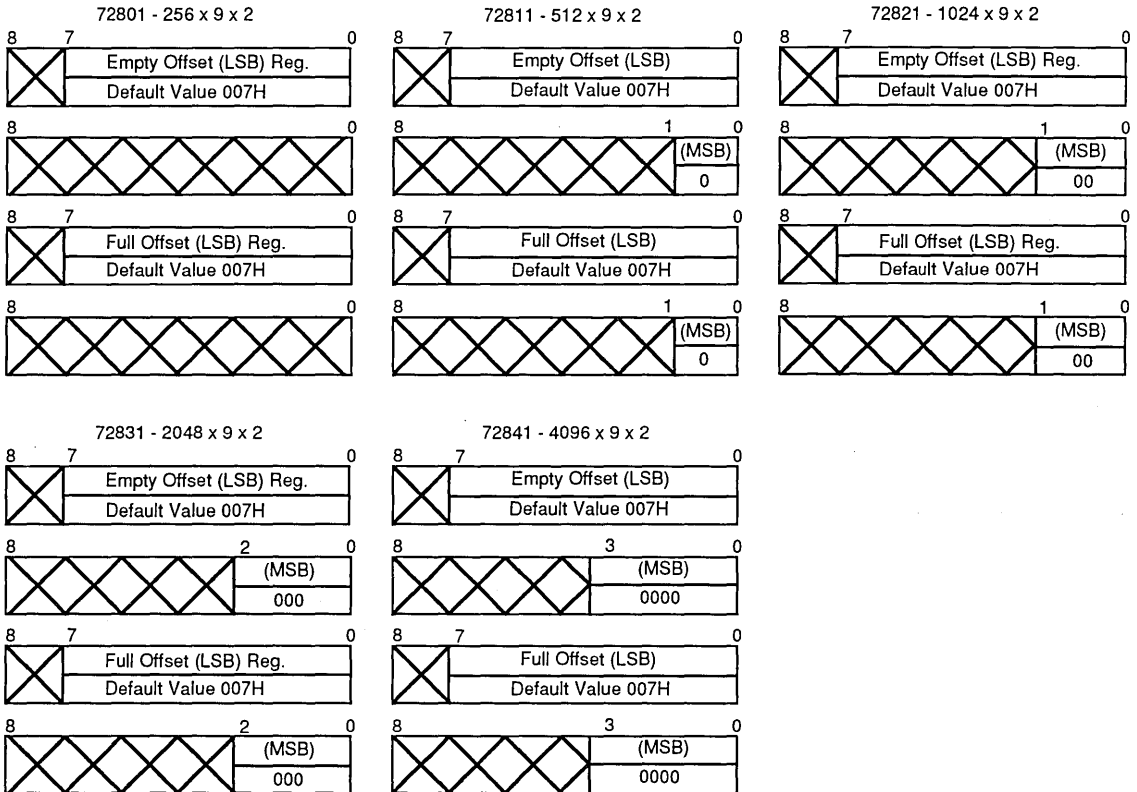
72801 - 256 x 9 x 2

8 7 0
Empty Offset (LSB) Reg.
Default Value 007H

8 0

8 7 0
Full Offset (LSB) Reg.
Default Value 007H

8 0

72811 - 512 x 9 x 2

8 7 0
Empty Offset (LSB)
Default Value 007H

8 1 0
(MSB)
0

8 7 0
Full Offset (LSB)
Default Value 007H

8 1 0
(MSB)
0

72821 - 1024 x 9 x 2

8 7 0
Empty Offset (LSB) Reg.
Default Value 007H

8 1 0
(MSB)
00

8 7 0
Full Offset (LSB) Reg.
Default Value 007H

8 1 0
(MSB)
00

72831 - 2048 x 9 x 2

8 7 0
Empty Offset (LSB) Reg.
Default Value 007H

8 2 0
(MSB)
000

8 7 0
Full Offset (LSB) Reg.
Default Value 007H

8 2 0
(MSB)
000

72841 - 4096 x 9 x 2

8 7 0
Empty Offset (LSB)
Default Value 007H

8 3 0
(MSB)
0000

8 7 0
Full Offset (LSB)
Default Value 007H

8 3 0
(MSB)
0000